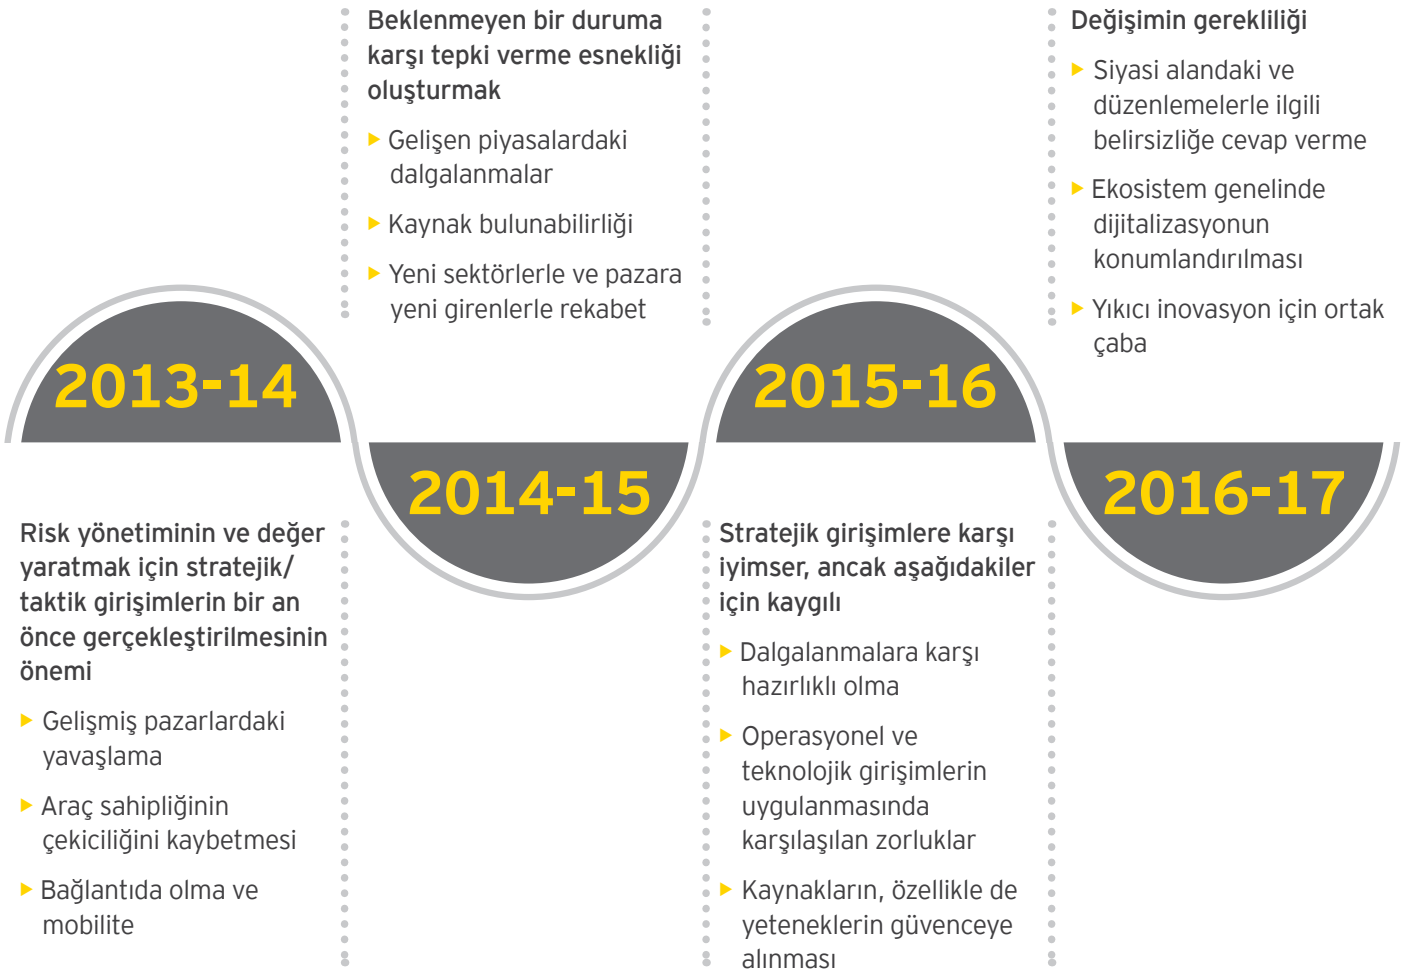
2013-14

Risk yönetiminin ve değer yaratmak için stratejik/ taktik girişimlerin bir an önce gerçekleştirilmesinin önemi

- Gelişmiş pazarlardaki yavaşlama
- Araç sahipliğinin çekiciliğini kaybetmesi
- Bağlantıda olma ve mobilite

2014-15

Beklenmeyen bir duruma karşı tepki verme esnekliği oluşturmak

- Gelişen piyasalardaki dalgalanmalar
- Kaynak bulunabilirliği
- Yeni sektörlerle ve pazara yeni girenlerle rekabet

2015-16

Stratejik girişimlere karşı iyimser, ancak aşağıdakiler için kaygılı

- Dalgalanmalara karşı hazırlıklı olma
- Operasyonel ve teknolojik girişimlerin uygulanmasında karşılaşılan zorluklar
- Kaynakların, özellikle de yeteneklerin güvenceye alınması

2016-17

Değişimin gerekliliği

- Siyasi alandaki ve düzenlemelerle ilgili belirsizliğe cevap verme
- Ekosistem genelinde dijitalizasyonun konumlandırılması
- Yıkıcı inovasyon için ortak çaba